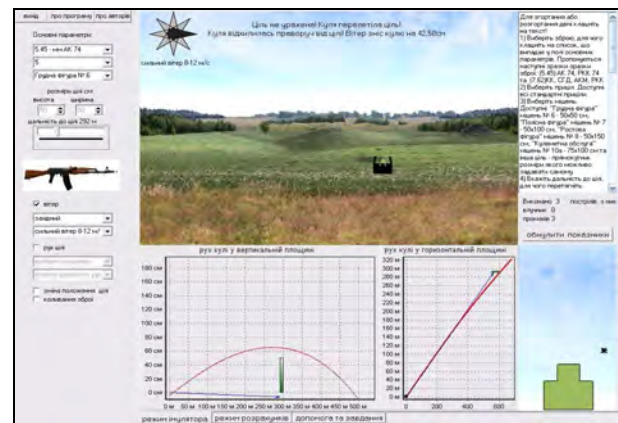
вихід | про програму | про авторів

Основні параметри:

5.45 - мм АК 74

5

Грудна фігура № 6

розміри цілі см:
висота | ширина

дальність до цілі 292 м

вітер

західний

сильний вітер 8-12 м/с

рух цілі

зміна положення цілі
коливання зброї

сильний вітер 8-12 м/с

Ціль не уражена! Куля перелетіла ціль!
Куля відхилилась праворуч від цілі! Вітер зніс кулю на 42,58см

Для огортання або. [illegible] на екрані:
1) Виберіть зброю, для чого клацніть на список, що випадає у полі основних параметрів. Пропонуються наступні зразки зброї: (5,45) АК 74, РПК 74 та (7,62)АК, СГД, АКМ, РКК.
2) Виберіть приціл. Доступні всі стандартні приціли.
3) Виберіть мішень. Доступні "Грудна фігура" мішень № 6 - 50x50 см, "Поясна фігура" мішень № 7 - 50x100 см, "Ростова фігура" мішень № 8 - 50x150 см, "Кулеметна обслуга" мішень № 10а - 75x100 см та інша ціль - прямокутник, розміри якого необхідно задавати самому.
4) Вкажіть дальність до цілі, для чого перетягніть

Виконано: 3 пострілів, з них влучних: 0
промахів: 3

обнулити показники

рух кулі у вертикальній площині

180 см
160 см
140 см
120 см
100 см
80 см
60 см
40 см
20 см
0 см

0 м | 50 м | 100 м | 150 м | 200 м | 250 м | 300 м | 350 м | 400 м | 450 м | 500 м

рух кулі у горизонтальній площині

320 м
300 м
280 м
260 м
240 м
220 м
200 м
180 м
160 м
140 м
120 м
100 м
80 м
60 м
40 м
20 м
0 м

0 | 200 | 400 | 600

режим інструктора | режим розрахунків | допомога та завдання